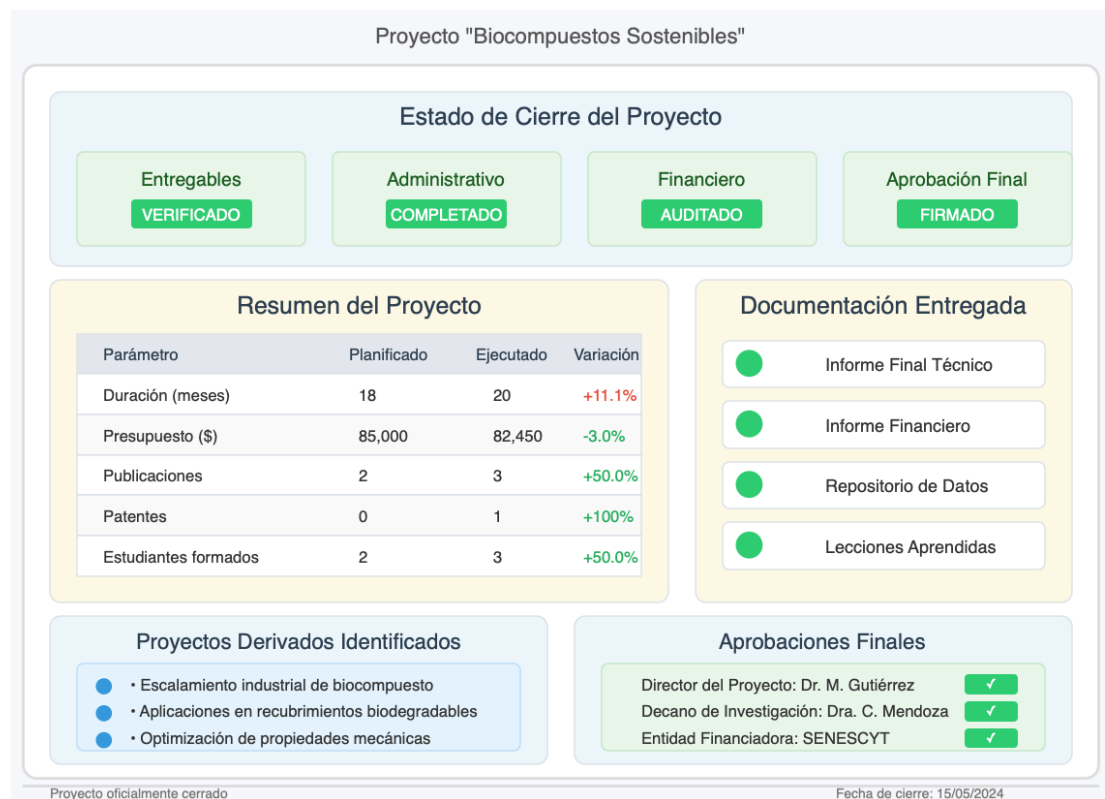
Proyecto "Biocompuestos Sostenibles"

Estado de Cierre del Proyecto

Entregables
VERIFICADO

Administrativo
COMPLETADO

Financiero
AUDITADO

Aprobación Final
FIRMADO

Resumen del Proyecto

| Parámetro | Planificado | Ejecutado | Variación |
|---|---|---|---|
| Duración (meses) | 18 | 20 | +11.1% |
| Presupuesto ($) | 85,000 | 82,450 | -3.0% |
| Publicaciones | 2 | 3 | +50.0% |
| Patentes | 0 | 1 | +100% |
| Estudiantes formados | 2 | 3 | +50.0% |

Documentación Entregada

Informe Final Técnico

Informe Financiero

Repositorio de Datos

Lecciones Aprendidas

Proyectos Derivados Identificados

• Escalamiento industrial de biocompuesto
• Aplicaciones en recubrimientos biodegradables
• Optimización de propiedades mecánicas

Aprobaciones Finales

Director del Proyecto: Dr. M. Gutiérrez ✓
Decano de Investigación: Dra. C. Mendoza ✓
Entidad Financiadora: SENESCYT ✓

Proyecto oficialmente cerrado

Fecha de cierre: 15/05/2024